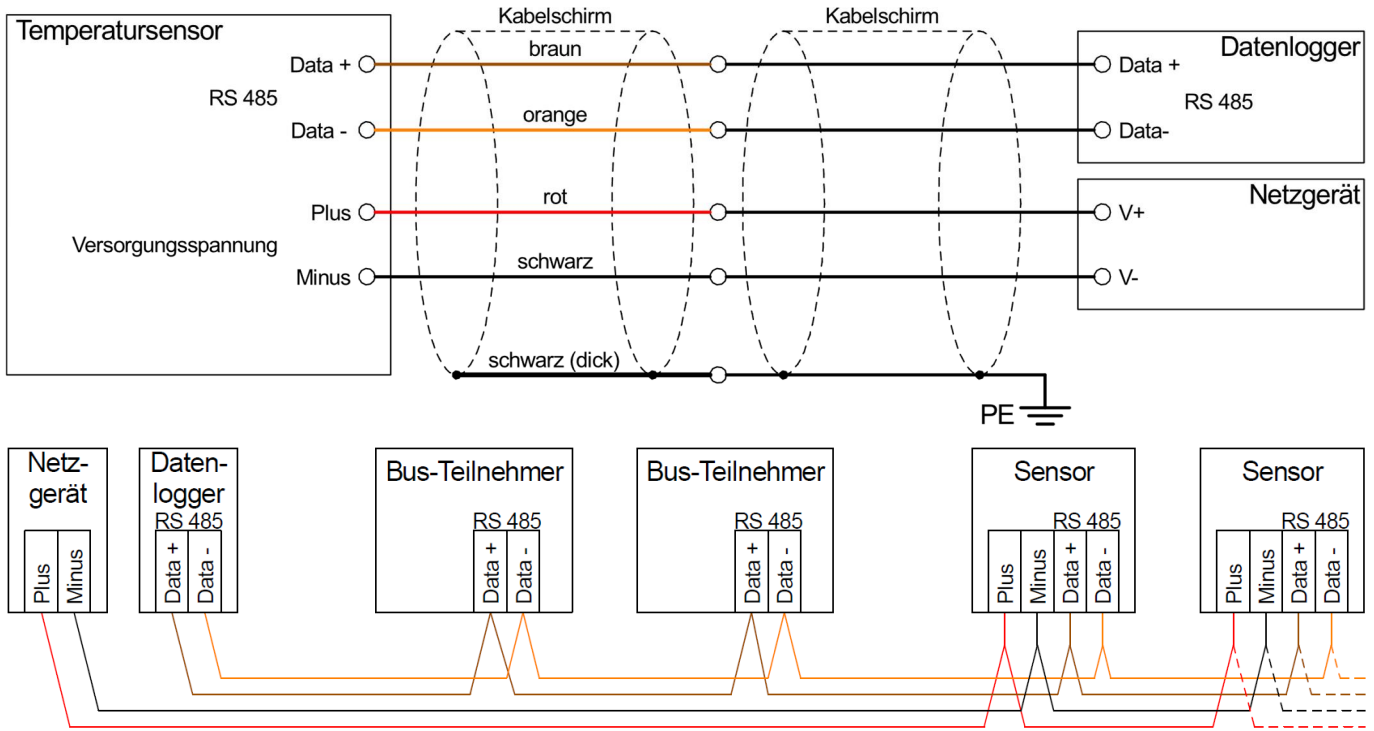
Temperatursensor

Data +

RS 485

Data -

Plus

Versorgungsspannung

Minus

Kabelschirm

braun

orange

rot

schwarz

schwarz (dick)

Kabelschirm

PE

Datenlogger

Data +

RS 485

Data-

Netzgerät

V+

V-

Netzgerät

Plus

Minus

Datenlogger

RS 485

Data +

Data -

Bus-Teilnehmer

RS 485

Data +

Data -

Bus-Teilnehmer

RS 485

Data +

Data -

Sensor

RS 485

Plus

Minus

Data +

Data -

Sensor

RS 485

Plus

Minus

Data +

Data -